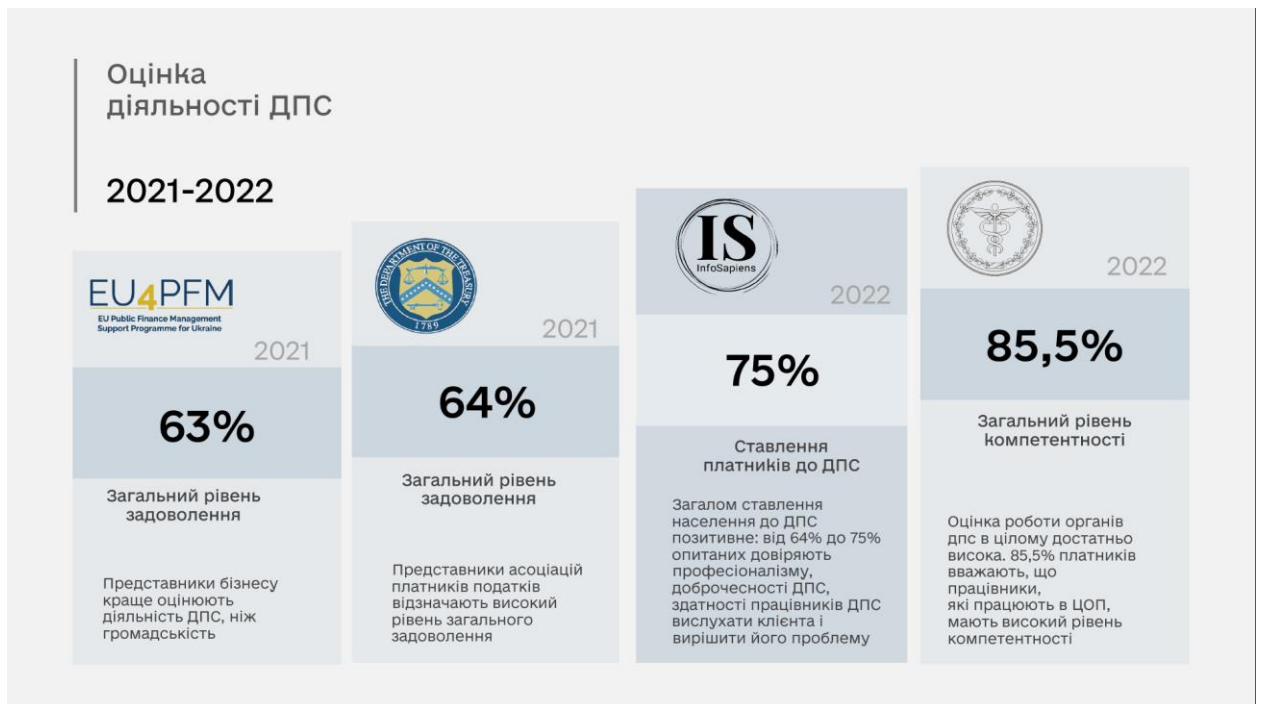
Оцінка діяльності ДПС

2021-2022

EU4PFM
EU Public Finance Management Support Programme for Ukraine

2021

63%

Загальний рівень задоволення

Представники бізнесу краще оцінюють діяльність ДПС, ніж громадськість

THE DEPARTMENT OF THE TREASURY
1789

2021

64%

Загальний рівень задоволення

Представники асоціацій платників податків відзначають високий рівень загального задоволення

IS
InfoSapiens

2022

75%

Ставлення платників до ДПС

Загалом ставлення населення до ДПС позитивне: від 64% до 75% опитаних довіряють професіоналізму, доброчесності ДПС, здатності працівників ДПС вислухати клієнта і вирішити його проблему

2022

85,5%

Загальний рівень компетентності

Оцінка роботи органів дпс в цілому достатньо висока. 85,5% платників вважають, що працівники, які працюють в ЦОП, мають високий рівень компетентності